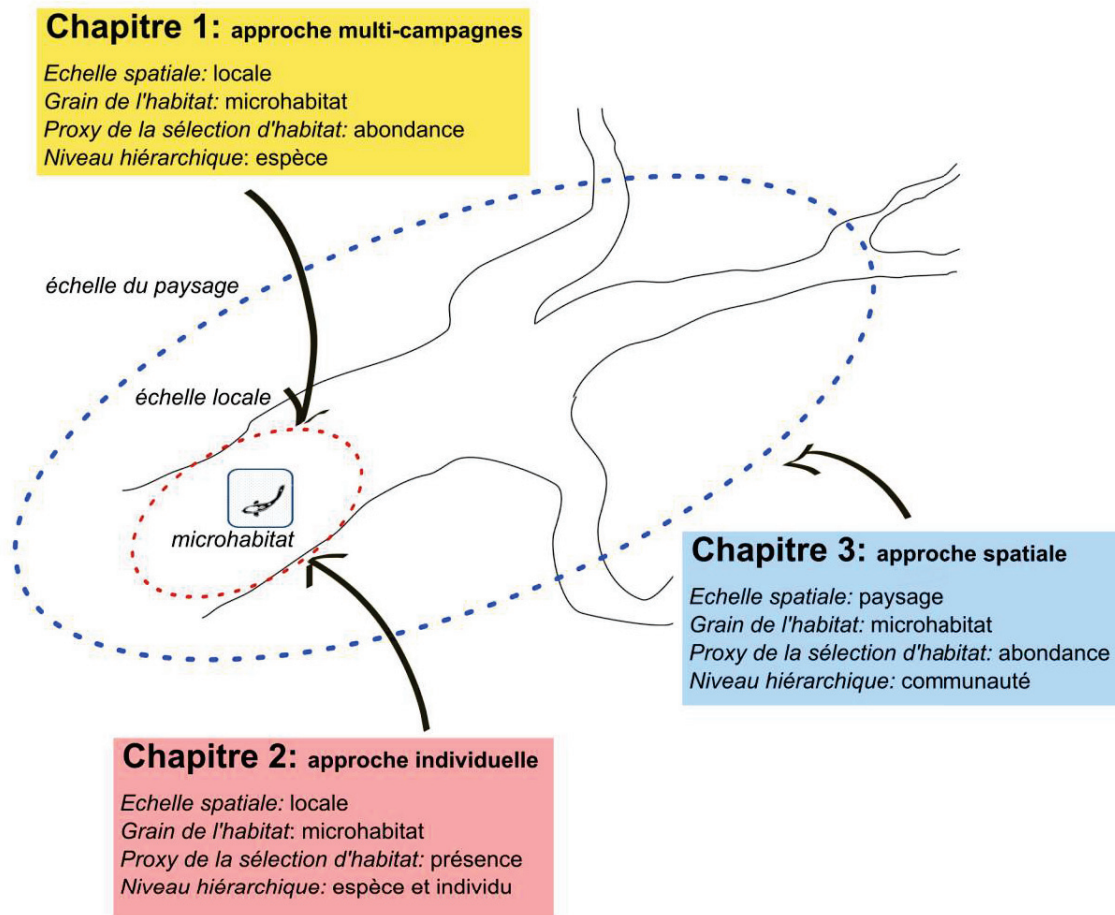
Chapitre 1: approche multi-campagnes

Echelle spatiale: locale
Grain de l'habitat: microhabitat
Proxy de la sélection d'habitat: abondance
Niveau hiérarchique: espèce

échelle du paysage

échelle locale

microhabitat

Chapitre 3: approche spatiale

Echelle spatiale: paysage
Grain de l'habitat: microhabitat
Proxy de la sélection d'habitat: abondance
Niveau hiérarchique: communauté

Chapitre 2: approche individuelle

Echelle spatiale: locale
Grain de l'habitat: microhabitat
Proxy de la sélection d'habitat: présence
Niveau hiérarchique: espèce et individu